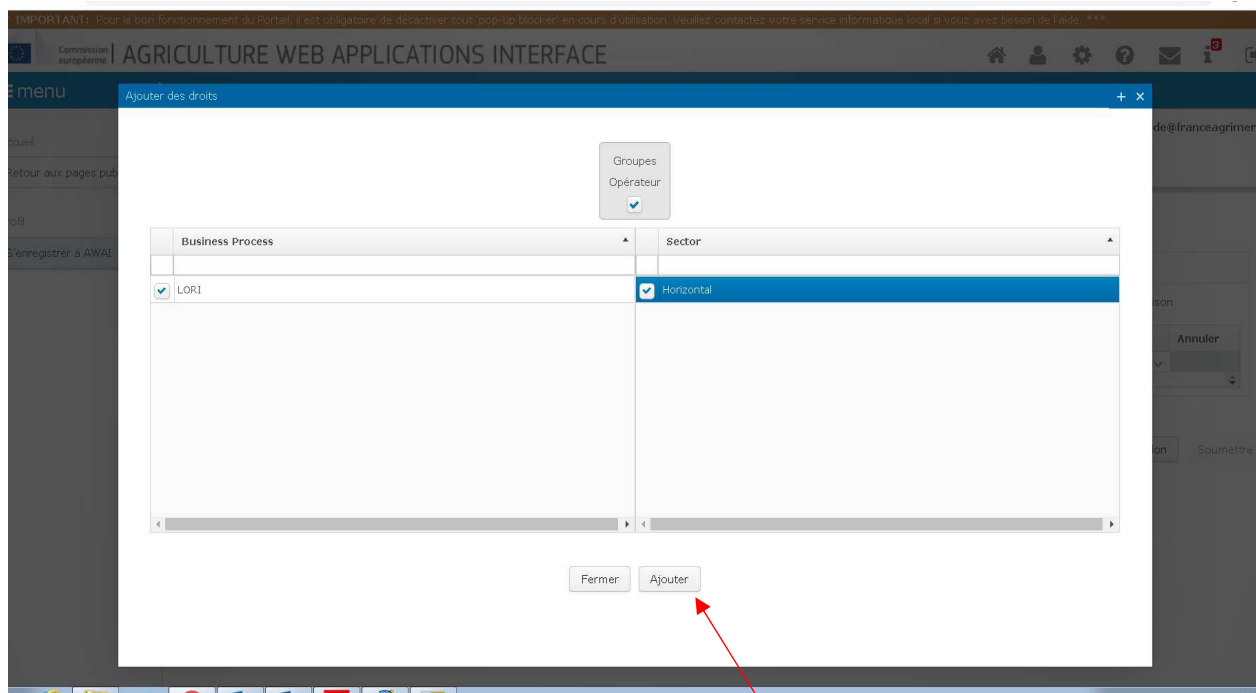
IMPORTANT: Pour le bon fonctionnement du Portail, il est obligatoire de désactiver tout 'pop-up blocker' en cours d'utilisation. Veuillez contactez votre service informatique local si vouz avez besoin de l'aide. ***

Commission européenne | AGRICULTURE WEB APPLICATIONS INTERFACE

3

menu

ccueil

Retour aux pages pub

ofil

S'enregistrer à AWAI

de@franceagrimer

ison

Annuler

ion

Soumettre

Ajouter des droits

+ ×

Groupes Opérateur

| | Business Process | | Sector |
|---|---|---|---|
| | | | |
| ✔ | LORI | ✔ | Horizontal |

Fermer

Ajouter